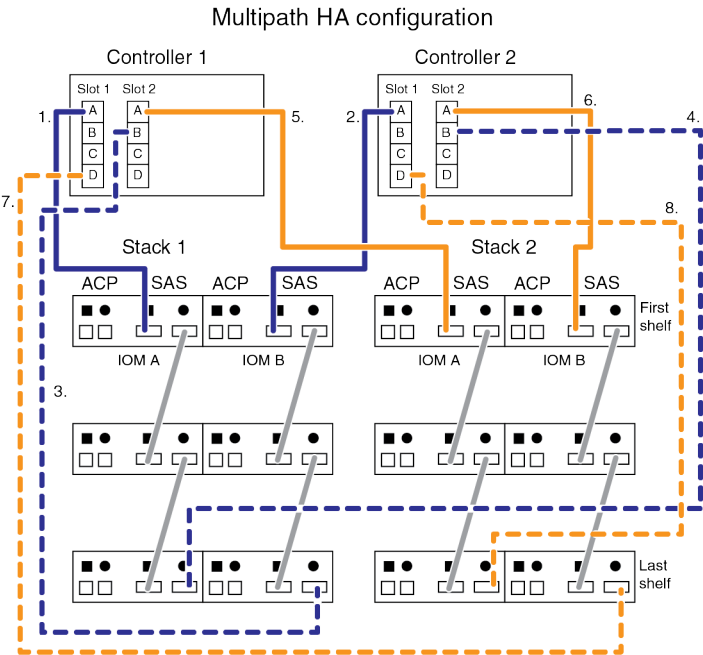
Multipath HA configuration

Controller 1

Slot 1 Slot 2

A A
B B
C C
D D

Controller 2

Slot 1 Slot 2

A A
B B
C C
D D

1.
5.
2.
6.
4.
7.
8.

Stack 1

Stack 2

ACP SAS ACP SAS

ACP SAS ACP SAS

First shelf

IOM A IOM B

IOM A IOM B

3.

Last shelf